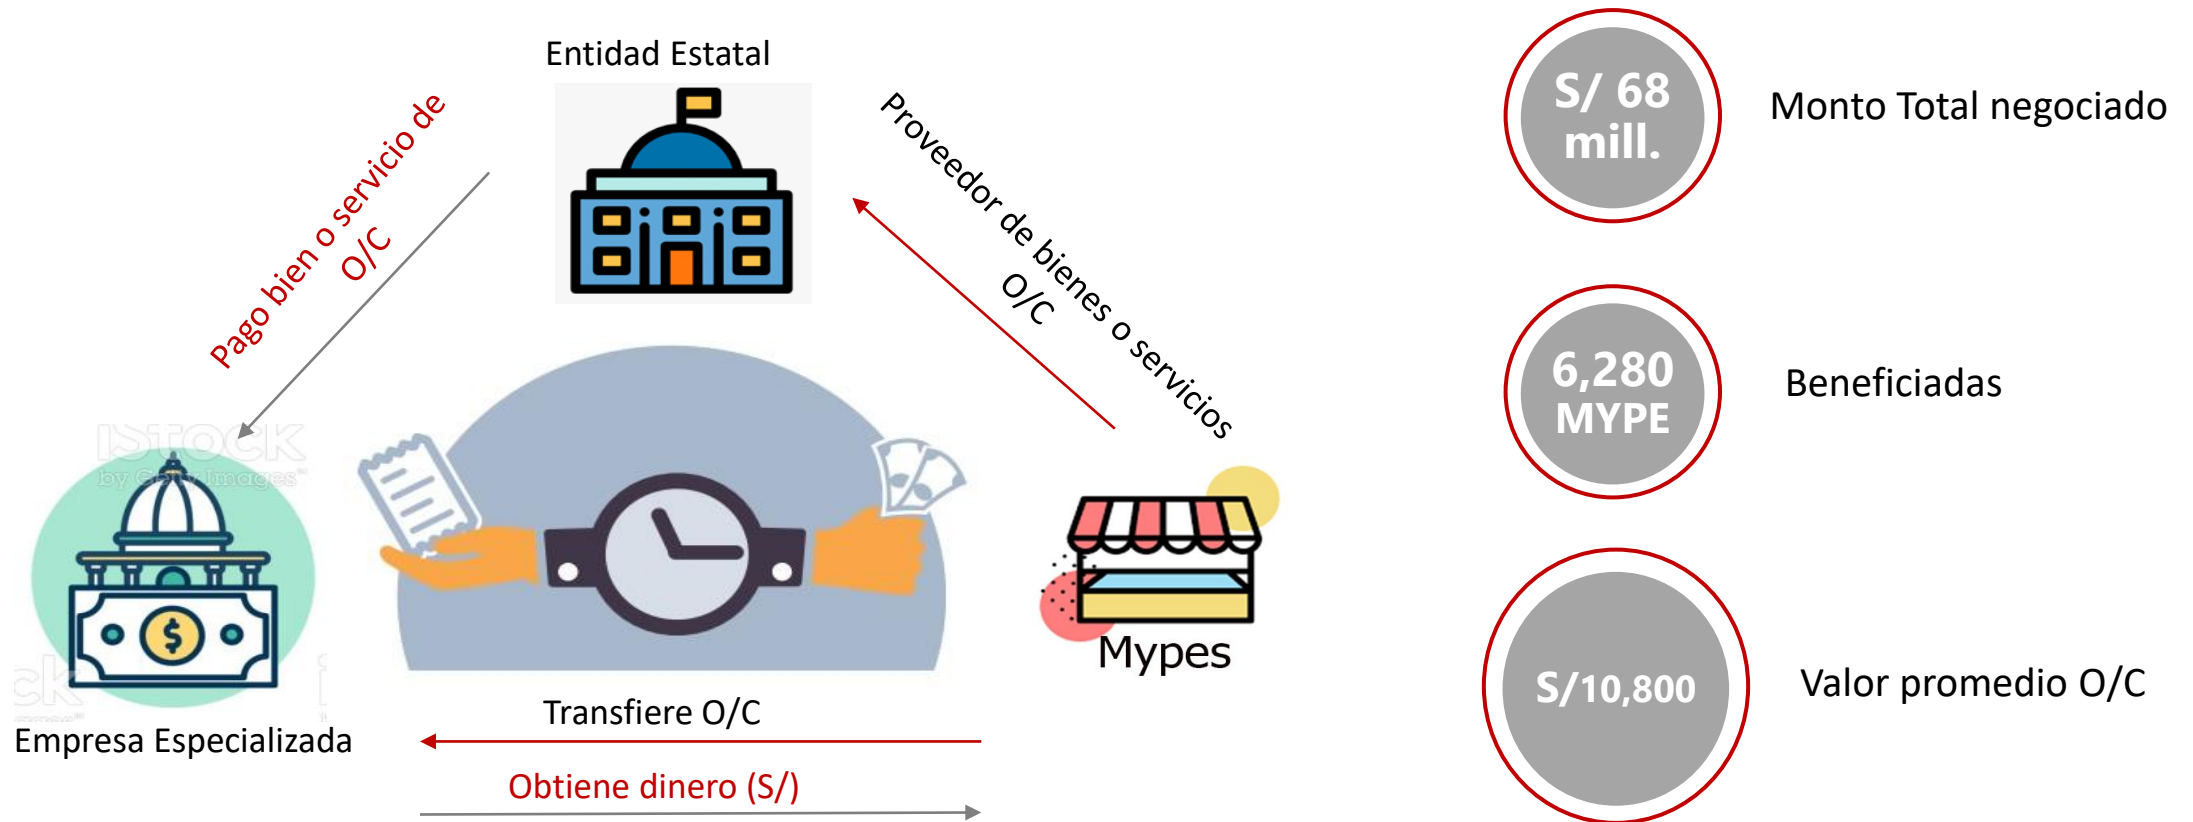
Entidad Estatal

Pago bien o servicio de O/C

Proveedor de bienes o servicios O/C

ISTOCK by Getty Images

Mypes

Empresa Especializada

Transfiere O/C

Obtiene dinero (S/)

S/ 68 mill.

Monto Total negociado

6,280 MYPE

Beneficiadas

S/10,800

Valor promedio O/C